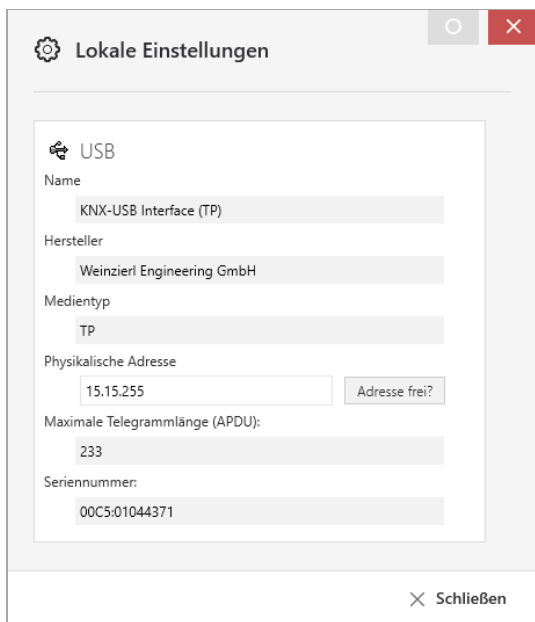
Lokale Einstellungen

USB

Name

KNX-USB Interface (TP)

Hersteller

Weinzierl Engineering GmbH

Medientyp

TP

Physikalische Adresse

15.15.255

Adresse frei?

Maximale Telegrammlänge (APDU):

233

Seriennummer:

00C5:01044371

Schließen